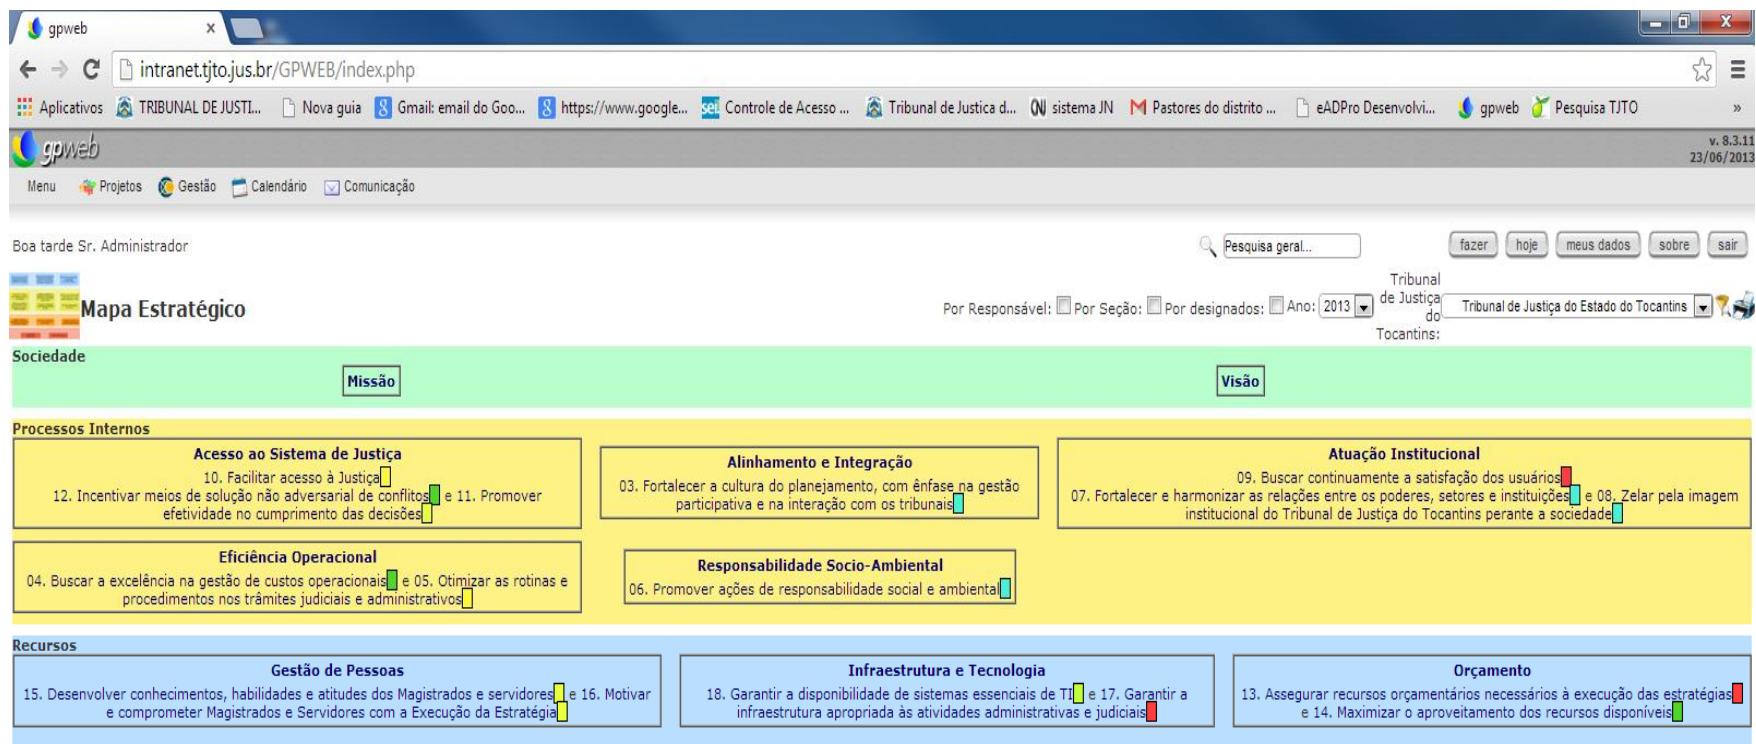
gpweb ×

intranet.tjto.jus.br/GPWEB/index.php

Aplicativos TRIBUNAL DE JUSTI... Nova guia Gmail: email do Goo... https://www.google... Controle de Acesso ... Tribunal de Justica d... sistema JN Pastores do distrito ... eADPro Desenvolvi... gpweb Pesquisa TJTO »

gpweb

v. 8.3.11
23/06/2013

Menu Projetos Gestão Calendário Comunicação

Boa tarde Sr. Administrador

Pesquisa geral...

fazer hoje meus dados sobre sair

Mapa Estratégico

Por Responsável: Por Seção: Por designados: Ano: 2013 Tribunal de Justiça do Tocantins: Tribunal de Justiça do Estado do Tocantins

Sociedade

Missão

Visão

Processos Internos

Acesso ao Sistema de Justiça
10. Facilitar acesso à Justiça
12. Incentivar meios de solução não adversarial de conflitos e 11. Promover efetividade no cumprimento das decisões

Alinhamento e Integração
03. Fortalecer a cultura do planejamento, com ênfase na gestão participativa e na interação com os tribunais

Atuação Institucional
09. Buscar continuamente a satisfação dos usuários
07. Fortalecer e harmonizar as relações entre os poderes, setores e instituições e 08. Zelar pela imagem institucional do Tribunal de Justiça do Tocantins perante a sociedade

Eficiência Operacional
04. Buscar a excelência na gestão de custos operacionais e 05. Otimizar as rotinas e procedimentos nos trâmites judiciais e administrativos

Responsabilidade Socio-Ambiental
06. Promover ações de responsabilidade social e ambiental

Recursos

Gestão de Pessoas
15. Desenvolver conhecimentos, habilidades e atitudes dos Magistrados e servidores e 16. Motivar e comprometer Magistrados e Servidores com a Execução da Estratégia

Infraestrutura e Tecnologia
18. Garantir a disponibilidade de sistemas essenciais de TI e 17. Garantir a infraestrutura apropriada às atividades administrativas e judiciais

Orçamento
13. Assegurar recursos orçamentários necessários à execução das estratégias e 14. Maximizar o aproveitamento dos recursos disponíveis